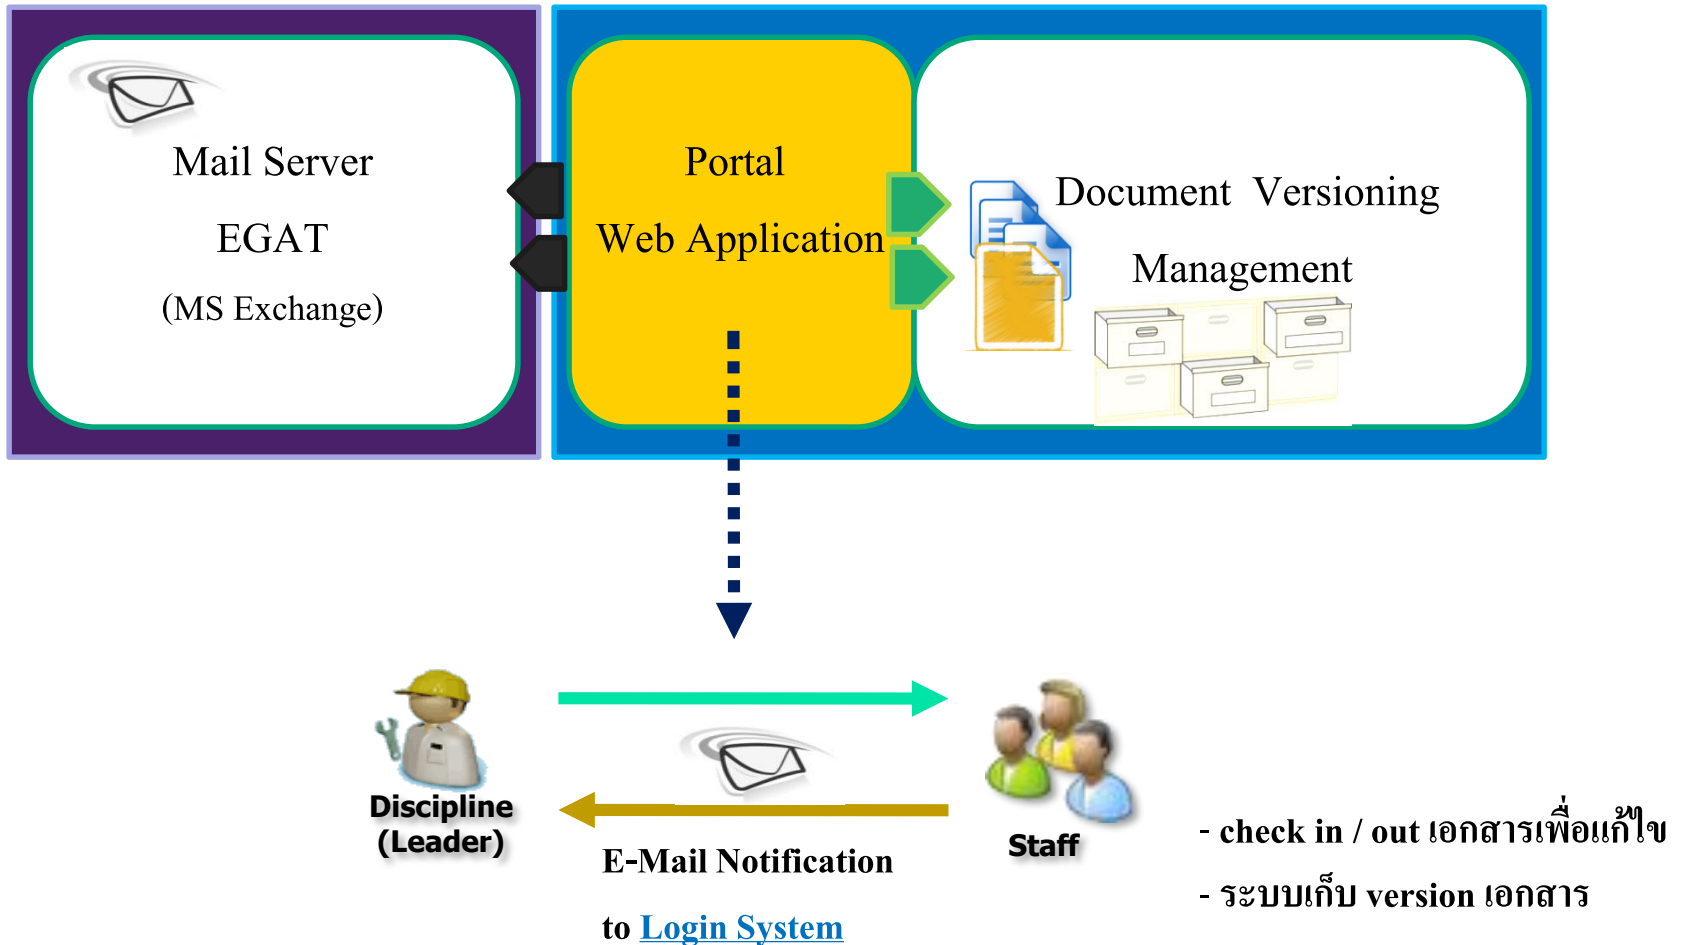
Mail Server

EGAT

(MS Exchange)

Portal

Web Application

Document Versioning

Management

Discipline
(Leader)

E-Mail Notification

to Login System

Staff

- check in / out เอกสารเพื่อแก้ไข

- ระบบเก็บ version เอกสาร